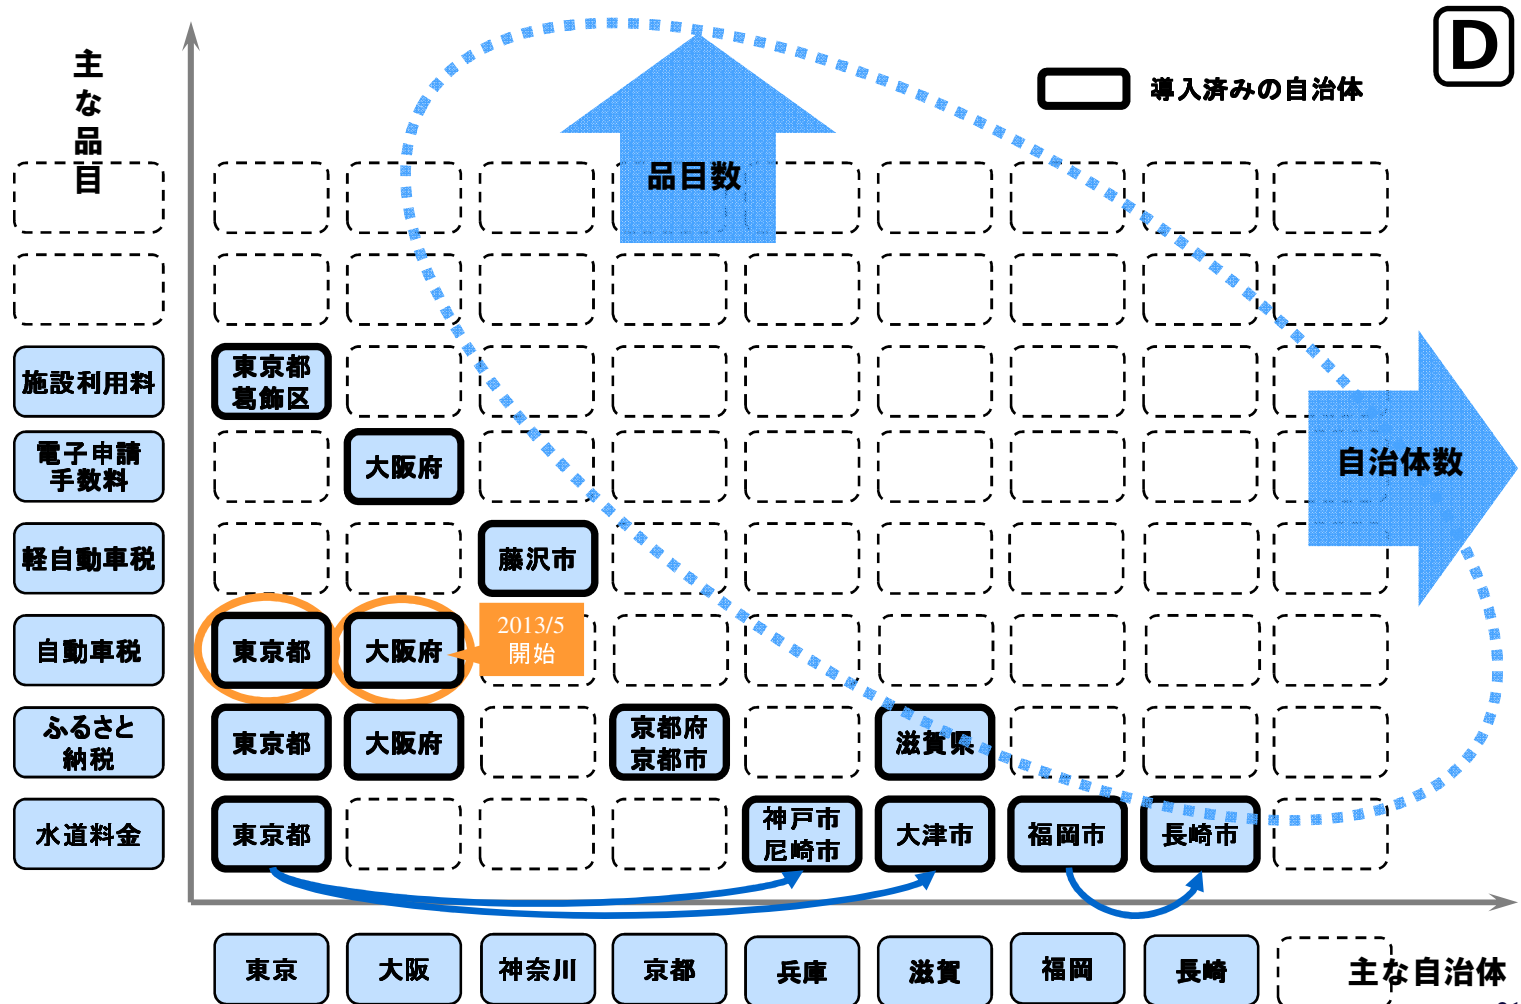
D

導入済みの自治体

主な品目

品目数

自治体数

施設利用料
電子申請手数料
軽自動車税
自動車税
ふるさと納税
水道料金

東京都葛飾区
大阪府
藤沢市
東京都
大阪府
2013/5 開始
東京都
大阪府
京都府京都市
滋賀県
東京都
神戸市尼崎市
大津市
福岡市
長崎市

東京
大阪
神奈川
京都
兵庫
滋賀
福岡
長崎

主な自治体